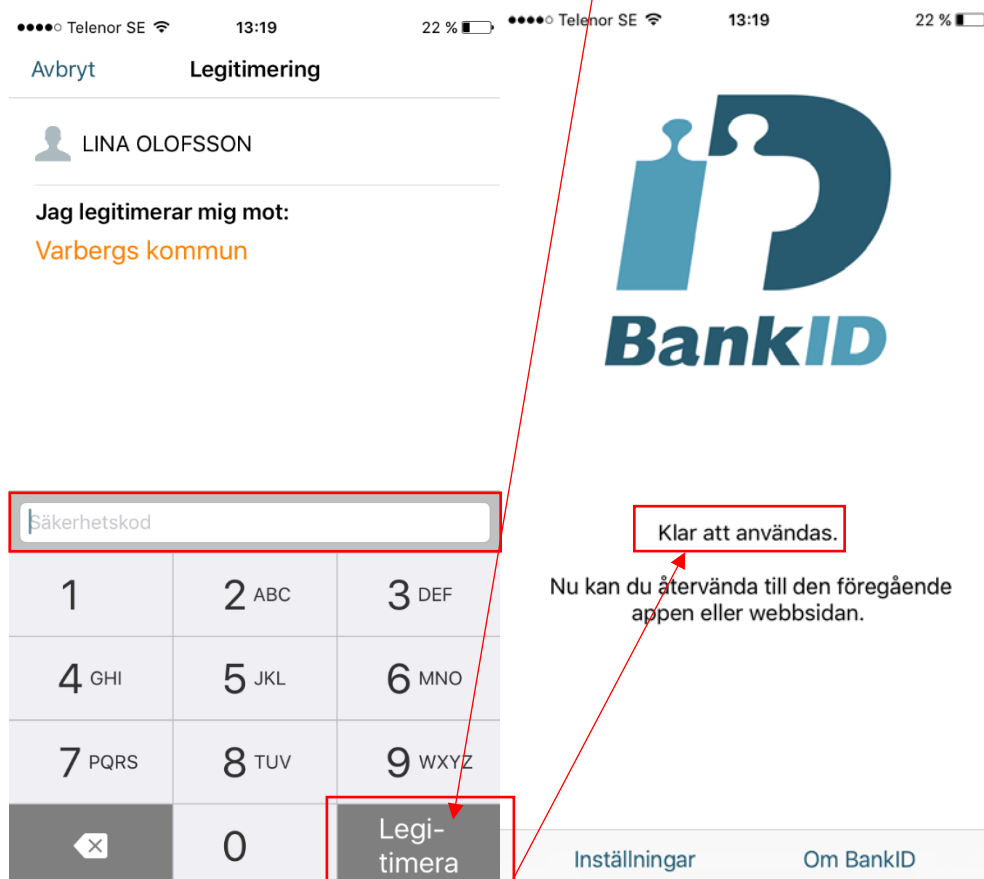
●●●●○ Telenor SE 13:19 22 %

Avbryt Legitimering

LINA OLOFSSON

Jag legitimerar mig mot:
Varbergs kommun

Säkerhetskod

| 1 | 2 ABC | 3 DEF |
|---|---|---|
| 4 GHI | 5 JKL | 6 MNO |
| 7 PQRS | 8 TUV | 9 WXYZ |
|  | 0 | Legitimera |

●●●●○ Telenor SE 13:19 22 %

BankID

Klar att användas.

Nu kan du återvända till den föregående appen eller webbsidan.

Inställningar Om BankID